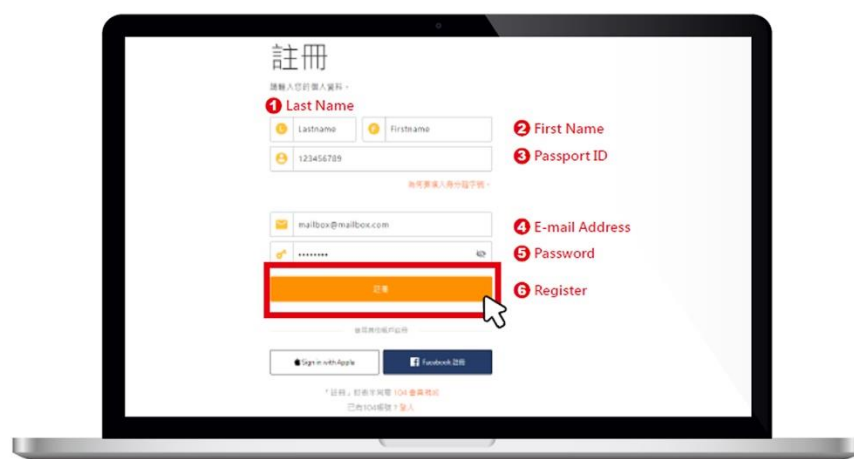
註冊

請輸入您的個人資料。

1 Last Name

Lastname

Firstname

2 First Name

123456789

3 Passport ID

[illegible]

mailbox@mailbox.com

4 E-mail Address

••••••••

5 Password

註冊

6 Register

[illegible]

Sign in with Apple

Facebook 註冊

「註冊」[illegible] 104 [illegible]

已有104帳號？登入